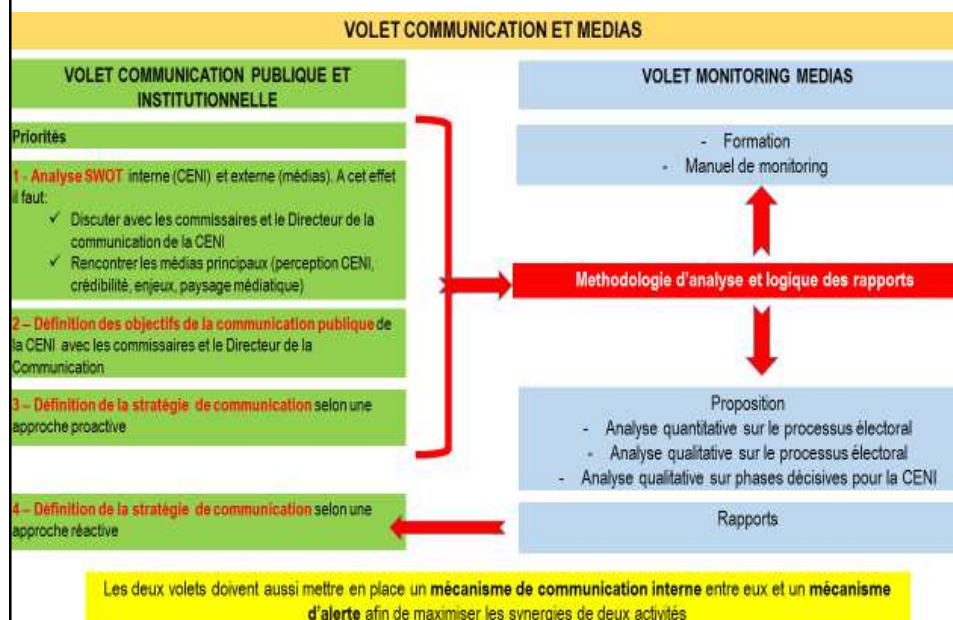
VOLET COMMUNICATION ET MEDIAS

VOLET COMMUNICATION PUBLIQUE ET INSTITUTIONNELLE

Priorités

1 - Analyse SWOT interne (CENI) et externe (médias). A cet effet il faut:

✓ Discuter avec les commissaires et le Directeur de la communication de la CENI

✓ Rencontrer les médias principaux (perception CENI, crédibilité, enjeux, paysage médiatique)

2 – Définition des objectifs de la communication publique de la CENI avec les commissaires et le Directeur de la Communication

3 – Définition de la stratégie de communication selon une approche proactive

4 – Définition de la stratégie de communication selon une approche réactive

VOLET MONITORING MEDIAS

- Formation
- Manuel de monitoring

Methodologie d'analyse et logique des rapports

Proposition
- Analyse quantitative sur le processus électoral
- Analyse qualitative sur le processus électoral
- Analyse qualitative sur phases décisives pour la CENI

Rapports

Les deux volets doivent aussi mettre en place un mécanisme de communication interne entre eux et un mécanisme d'alerte afin de maximiser les synergies de deux activités